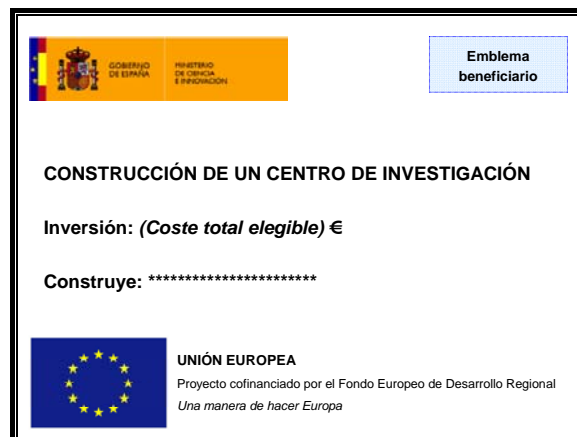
GOBIERNO DE ESPAÑA

MINISTERIO DE CIENCIA E INNOVACIÓN

Emblema beneficiario

CONSTRUCCIÓN DE UN CENTRO DE INVESTIGACIÓN

Inversión: *(Coste total elegible)* €

Construye: ***********************

UNIÓN EUROPEA

Proyecto cofinanciado por el Fondo Europeo de Desarrollo Regional

*Una manera de hacer Europa*